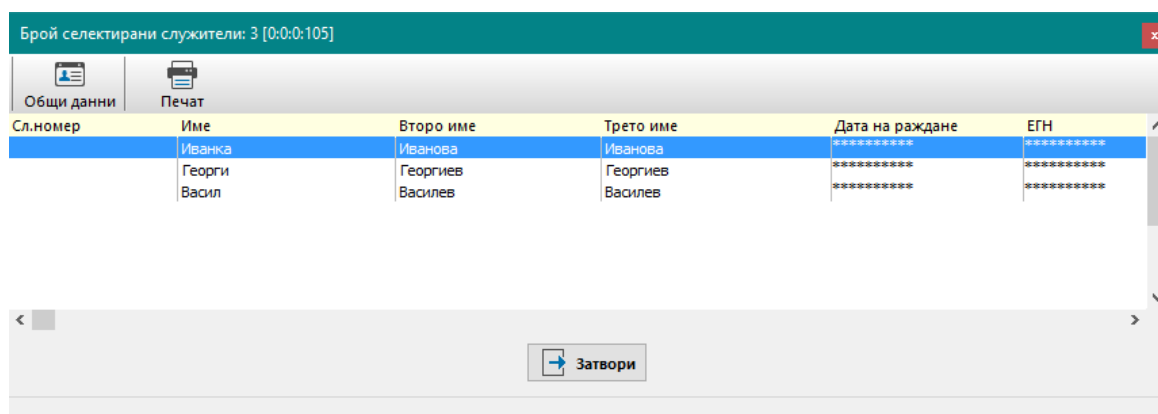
Брой селектирани служители: 3 [0:0:0:105]

x

Общи данни

Печат

| Сл.номер | Име | Второ име | Трето име | Дата на раждане | ЕГН |
|---|---|---|---|---|---|
| | Иванка | Иванова | Иванова | ********** | ********** |
| | Георги | Георгиев | Георгиев | ********** | ********** |
| | Васил | Василев | Василев | ********** | ********** |

Затвори